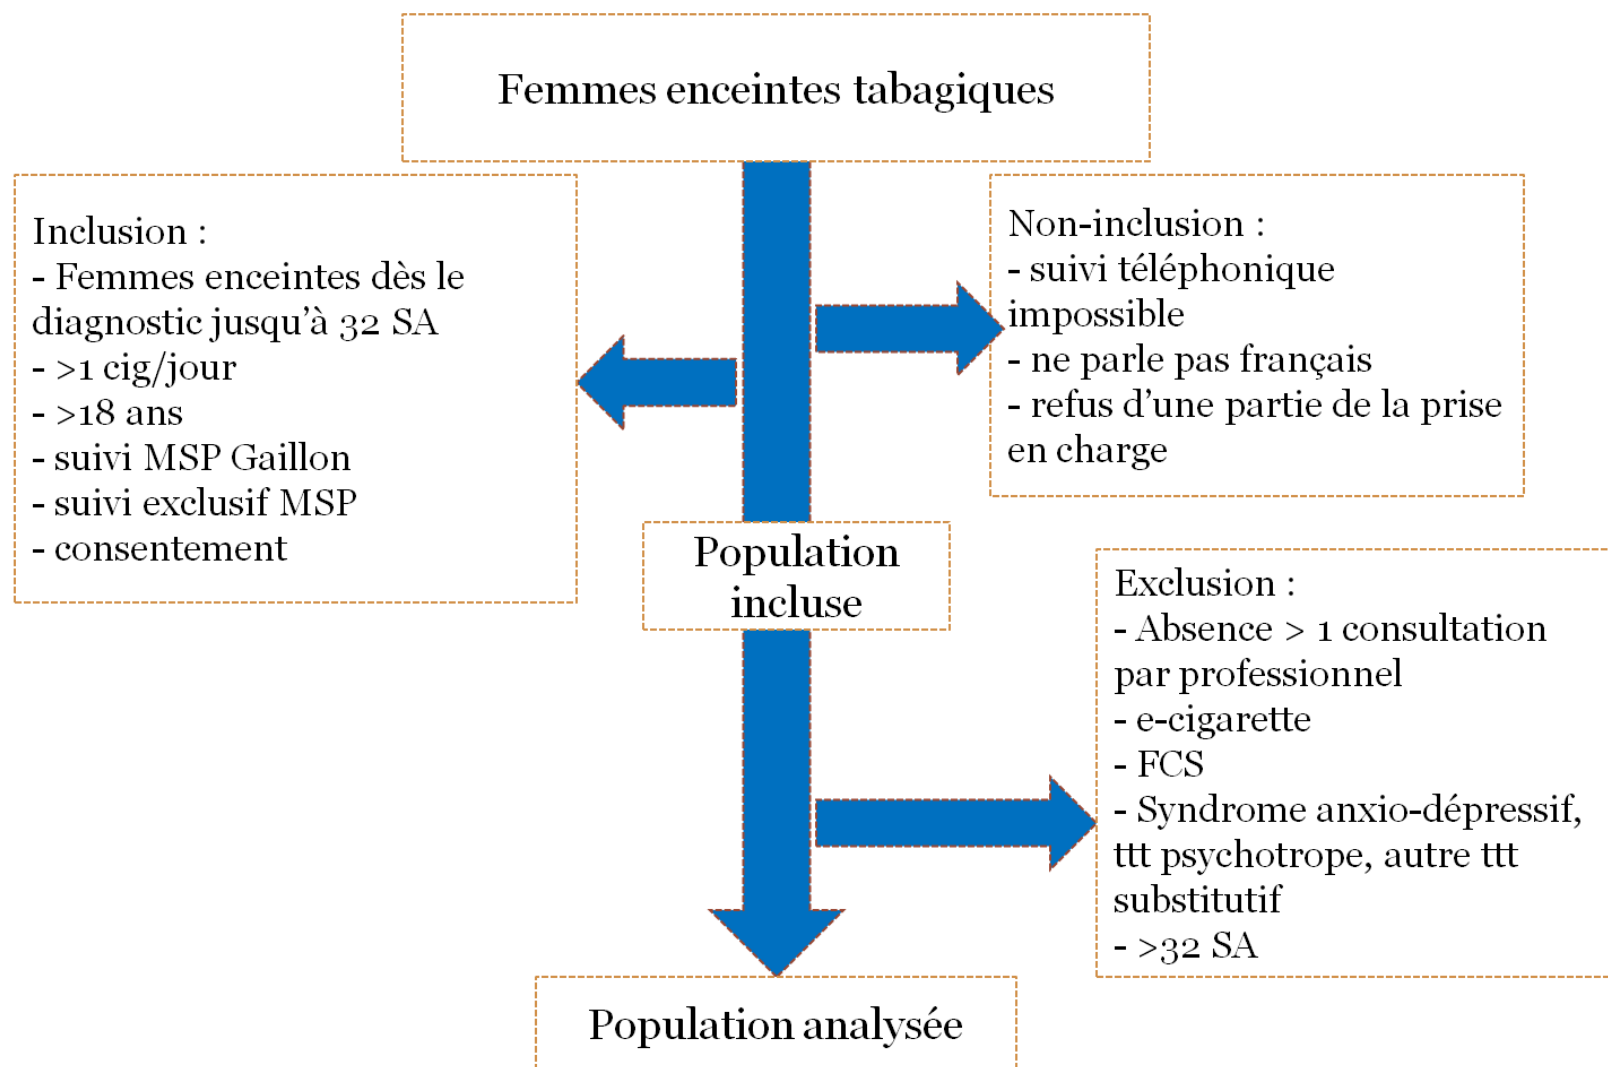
Femmes enceintes tabagiques

Inclusion :
- Femmes enceintes dès le diagnostic jusqu'à 32 SA
- >1 cig/jour
- >18 ans
- suivi MSP Gaillon
- suivi exclusif MSP
- consentement

Non-inclusion :
- suivi téléphonique impossible
- ne parle pas français
- refus d'une partie de la prise en charge

Population incluse

Exclusion :
- Absence > 1 consultation par professionnel
- e-cigarette
- FCS
- Syndrome anxio-dépressif, ttt psychotrope, autre ttt substitutif
- >32 SA

Population analysée